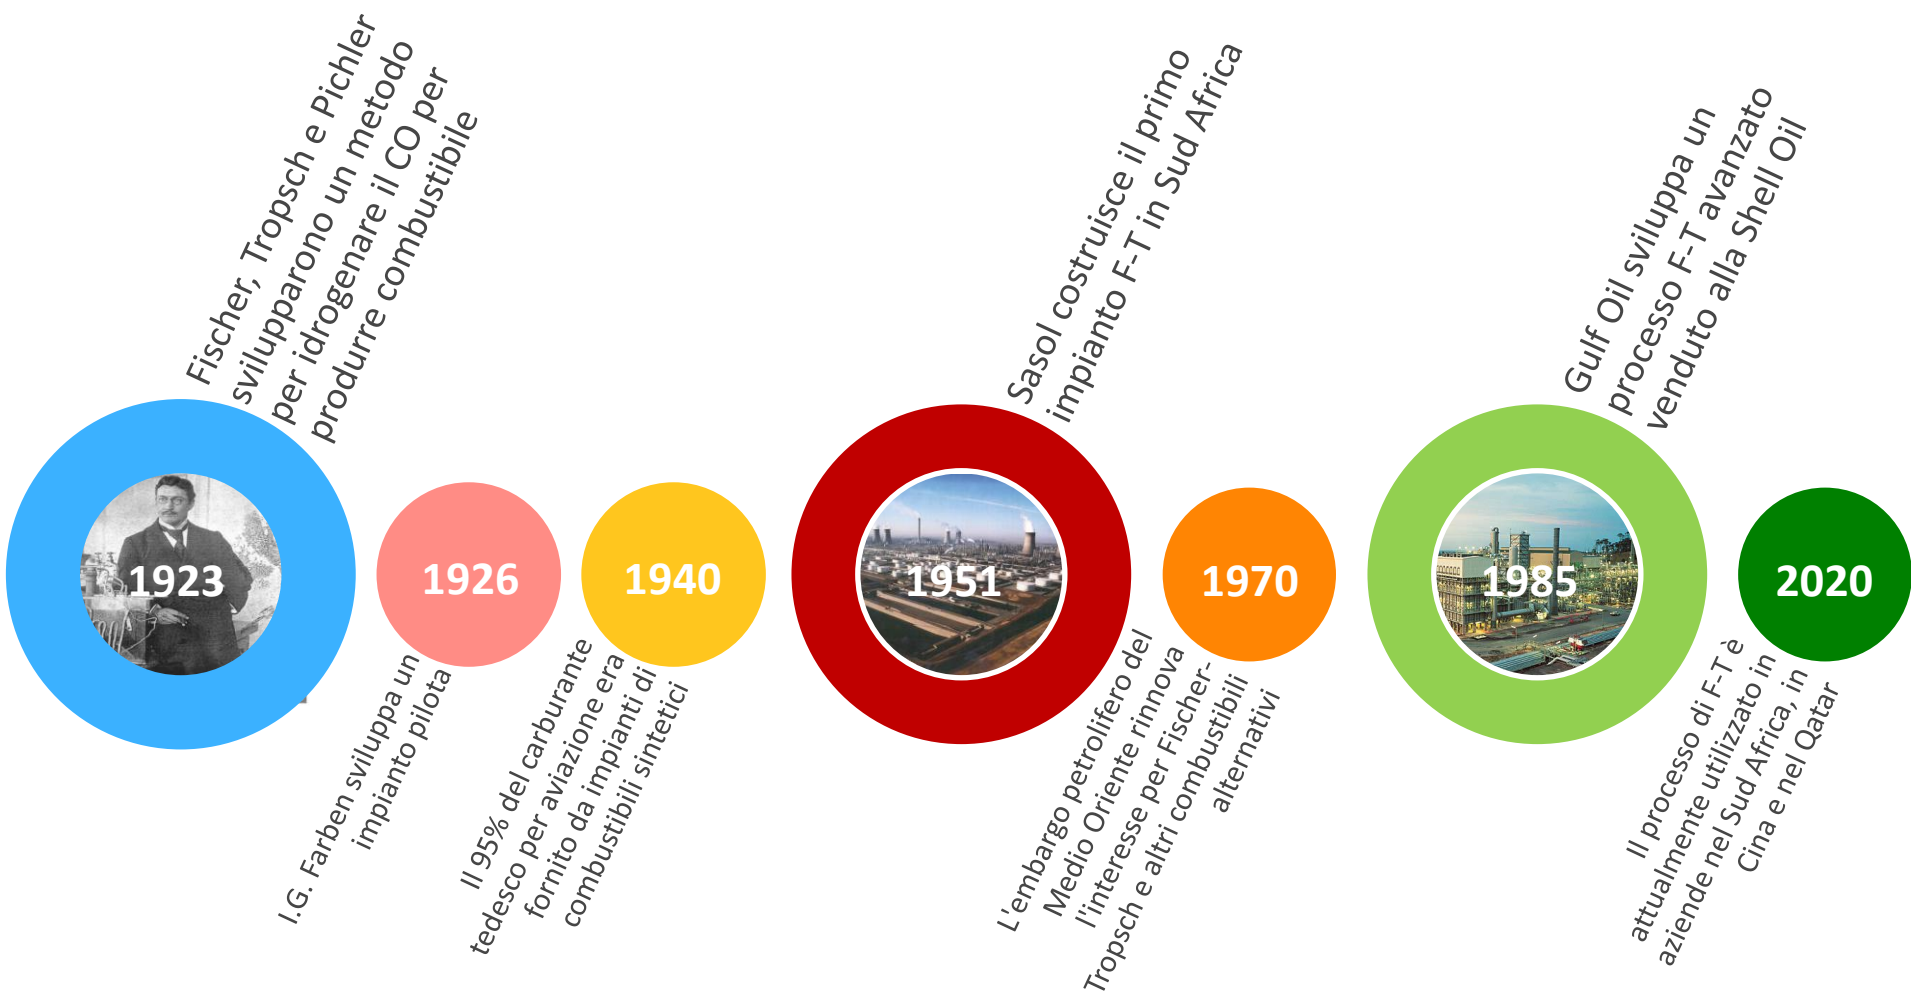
Fischer, Tropsch e Pichler svilupparono un metodo per idrogenare il CO per produrre combustibile

1923

1926

I.G. Farben sviluppa un impianto pilota

1940

Il 95% del carburante tedesco per aviazione era fornito da impianti di combustibili sintetici

Sasol costruisce il primo impianto F-T in Sud Africa

1951

L'embargo petrolifero del Medio Oriente rinnova l'interesse per Fischer-Tropsch e altri combustibili alternativi

1970

Gulf Oil sviluppa un processo F-T avanzato venduto alla Shell Oil

1985

2020

Il processo di F-T è attualmente utilizzato in aziende nel Sud Africa, in Cina e nel Qatar